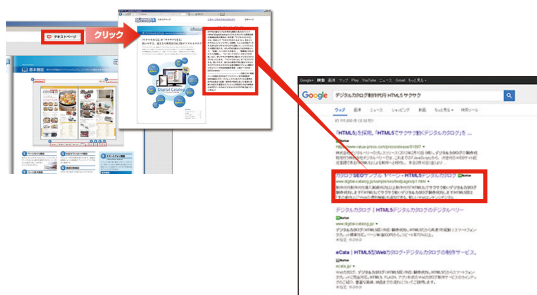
テキストページ

クリック

Digital Catalog

Google 検索 画像 マップ Play YouTube ニュース Gmail もっと見る

Google デジタルカタログ HTML5 サクサク

ウェブ 画像 ニュース ショッピング 動画 もっと見る 検索ツール

「HTML5」を採用。「HTML5でサクサク動く」デジタルカタログ

デジタルカタログ｜HTML5デジタルカタログのデジタルページ

eCatalog｜HTML5対応のWebカタログ・デジタルカタログの制作サービス